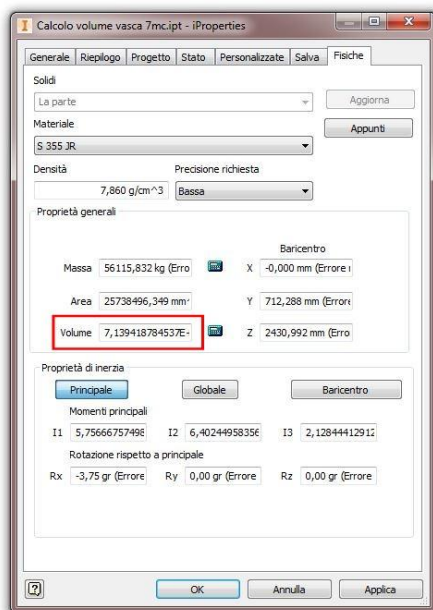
Calcolo volume vasca 7mc.ipt - iProperties

Generale | Riepilogo | Progetto | Stato | Personalizzate | Salva | Fisiche

Solidi

La parte

Aggiorna

Materiale

Appunti

S 355 JR

Densità

Precisione richiesta

7,860 g/cm^3

Bassa

Proprietà generali

Baricentro

Massa 56115,832 kg (Erro

X -0,000 mm (Errore r

Area 25738496,349 mm

Y 712,288 mm (Errore

Volume 7,139418784537E-

Z 2430,992 mm (Erro

Proprietà di inerzia

Principale

Globale

Baricentro

Momenti principali

I1 5,75666757498

I2 6,40244958356

I3 2,12844412912

Rotazione rispetto a principale

Rx -3,75 gr (Errore

Ry 0,00 gr (Errore

Rz 0,00 gr (Errore

OK

Annulla

Applica